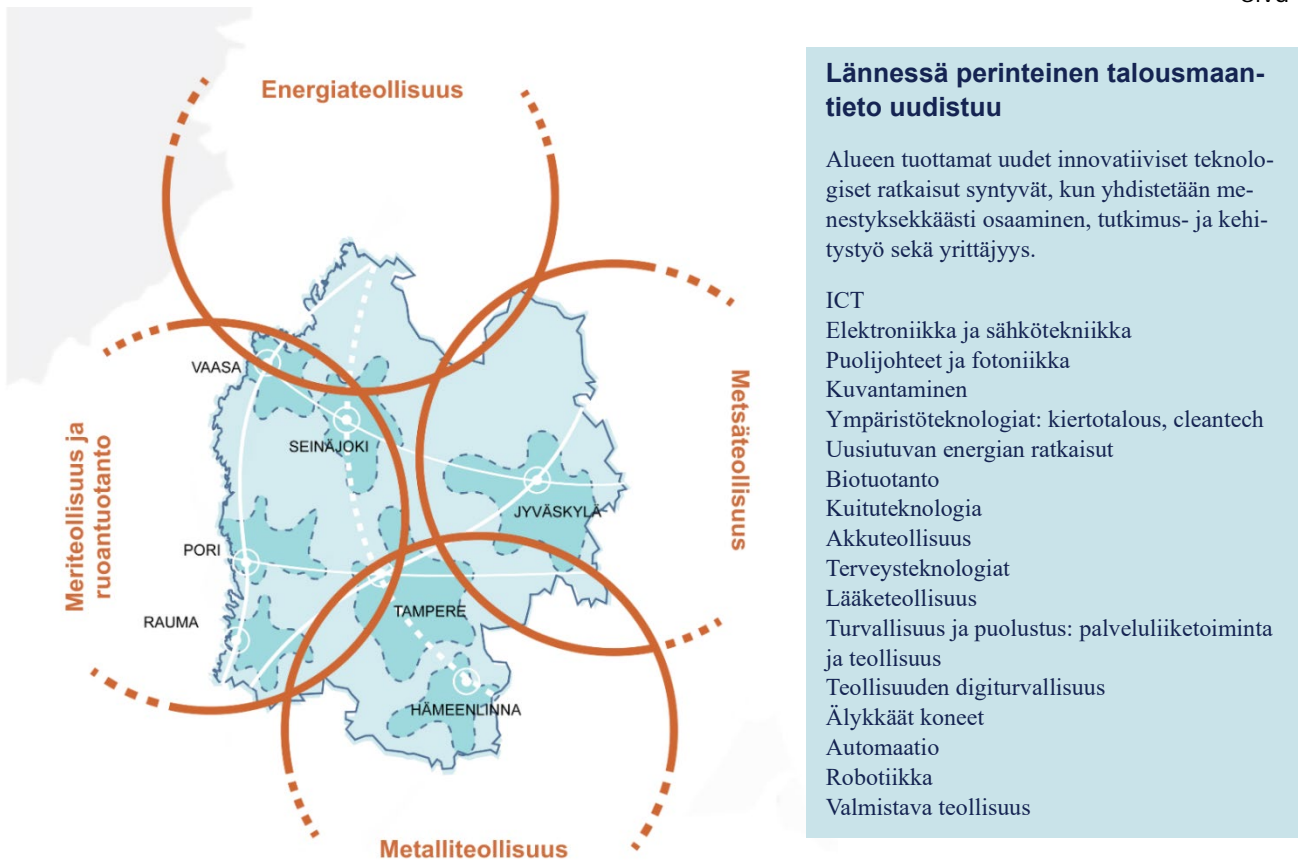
Energiateollisuus

Meriteollisuus ja ruoantuotanto

Metsäteollisuus

Metalliteollisuus

VAASA
SEINÄJOKI
JYVÄSKYLÄ
PORI
RAUMA
TAMPERE
HÄMEENLINNA

Lännessä perinteinen talousmaantieto uudistuu

Alueen tuottamat uudet innovatiiviset teknologiset ratkaisut syntyvät, kun yhdistetään menestyksekkäästi osaaminen, tutkimus- ja kehitystyö sekä yrittäjyys.

ICT
Elektroniikka ja sähkötekniikka
Puolijohteet ja fotoniikka
Kuvantaminen
Ympäristöteknologiat: kiertotalous, cleantech
Uusiutuvan energian ratkaisut
Biotuotanto
Kuituteknologia
Akkuteollisuus
Terveysteknologiat
Lääketeollisuus
Turvallisuus ja puolustus: palveluliiketoiminta ja teollisuus
Teollisuuden digiturvallisuus
Älykkäät koneet
Automaatio
Robotiikka
Valmistava teollisuus